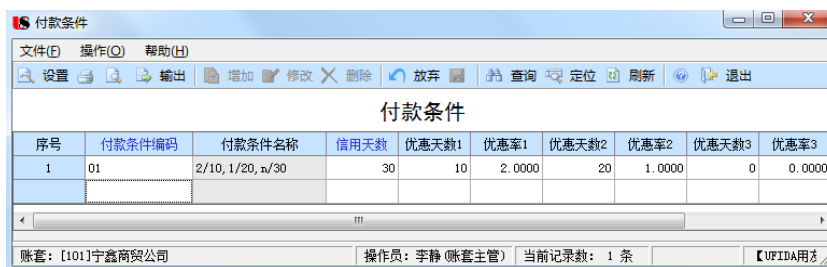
US 付款条件

文件(F) 操作(O) 帮助(H)

设置 输出 增加 修改 删除 放弃 查询 定位 刷新 退出

付款条件

| 序号 | 付款条件编码 | 付款条件名称 | 信用天数 | 优惠天数1 | 优惠率1 | 优惠天数2 | 优惠率2 | 优惠天数3 | 优惠率3 |
|---|---|---|---|---|---|---|---|---|---|
| 1 | 01 | 2/10, 1/20, n/30 | 30 | 10 | 2.0000 | 20 | 1.0000 | 0 | 0.0000 |
| | | | | | | | | | |

账套: [101]宁鑫商贸公司 操作员: 李静 (账套主管) 当前记录数: 1 条 【UFIDA用友